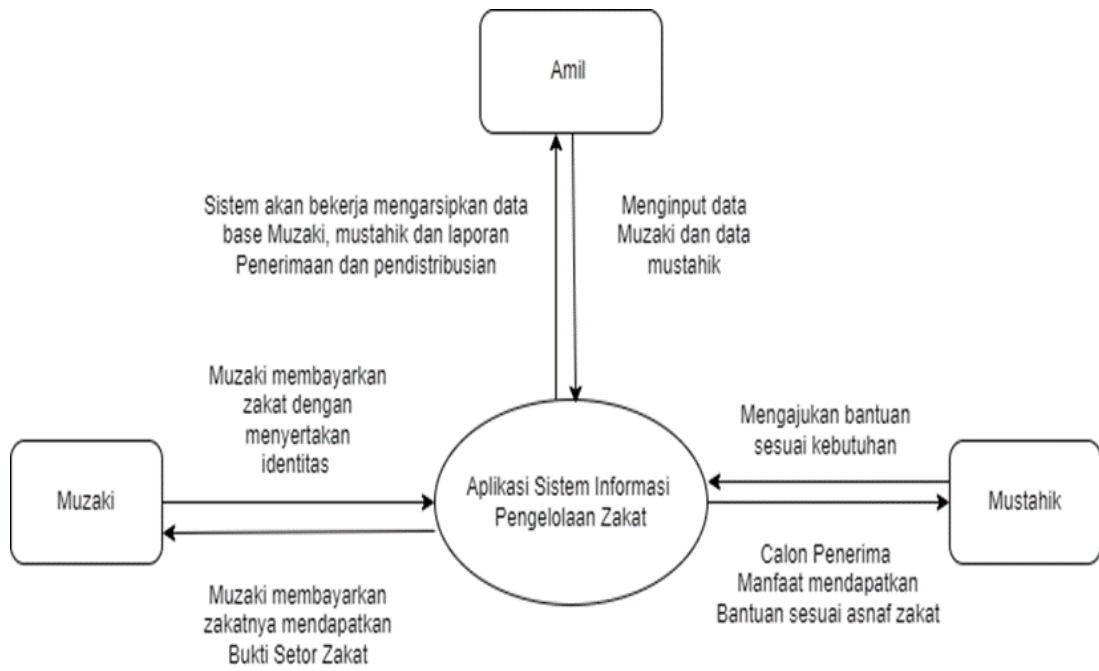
Amil

Sistem akan bekerja mengarsipkan data base Muzaki, mustahik dan laporan Penerimaan dan pendistribusian

Menginput data Muzaki dan data mustahik

Muzaki membayarkan zakat dengan menyertakan identitas

Mengajukan bantuan sesuai kebutuhan

Muzaki

Aplikasi Sistem Informasi Pengelolaan Zakat

Mustahik

Calon Penerima Manfaat mendapatkan Bantuan sesuai asnaf zakat

Muzaki membayarkan zakatnya mendapatkan Bukti Setor Zakat